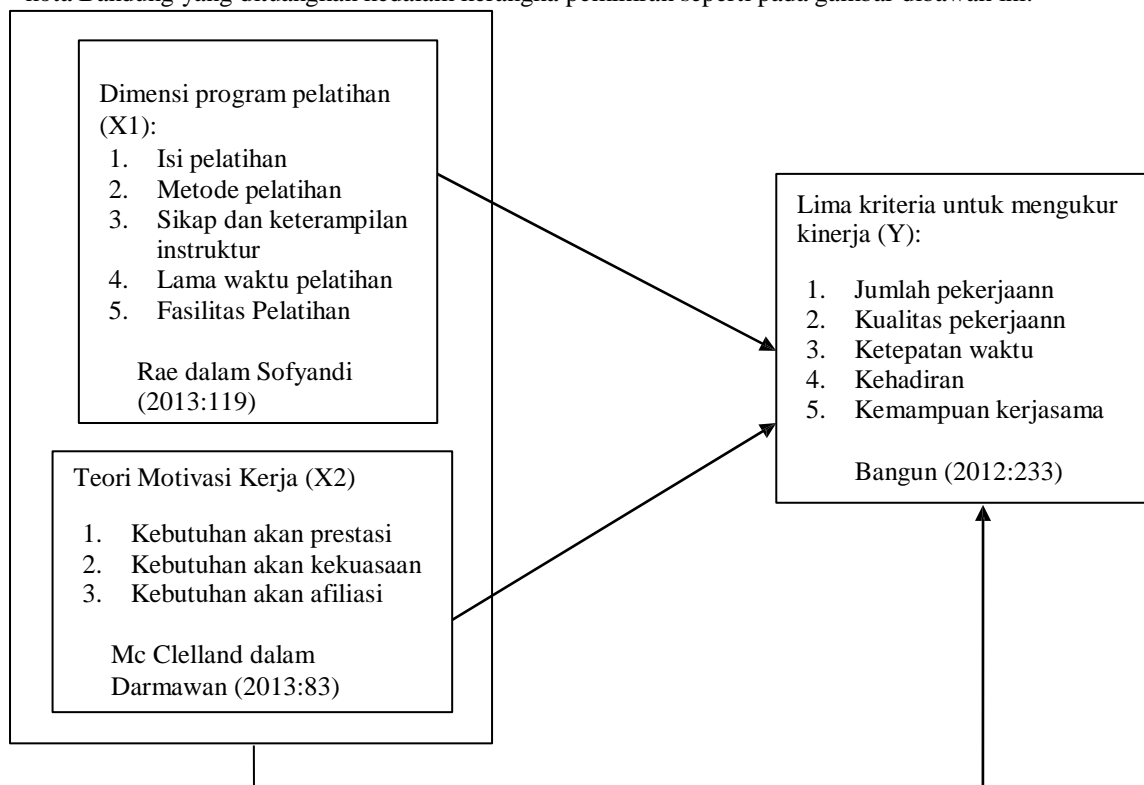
kota Bandung yang dituangkan kedalam kerangka pemikiran seperti pada gambar dibawah ini.

Dimensi program pelatihan (X1):
1. Isi pelatihan
2. Metode pelatihan
3. Sikap dan keterampilan instruktur
4. Lama waktu pelatihan
5. Fasilitas Pelatihan

Rae dalam Sofyandi (2013:119)

Teori Motivasi Kerja (X2)

1. Kebutuhan akan prestasi
2. Kebutuhan akan kekuasaan
3. Kebutuhan akan afiliasi

Mc Clelland dalam Darmawan (2013:83)

Lima kriteria untuk mengukur kinerja (Y):

1. Jumlah pekerjaann
2. Kualitas pekerjaann
3. Ketepatan waktu
4. Kehadiran
5. Kemampuan kerjasama

Bangun (2012:233)